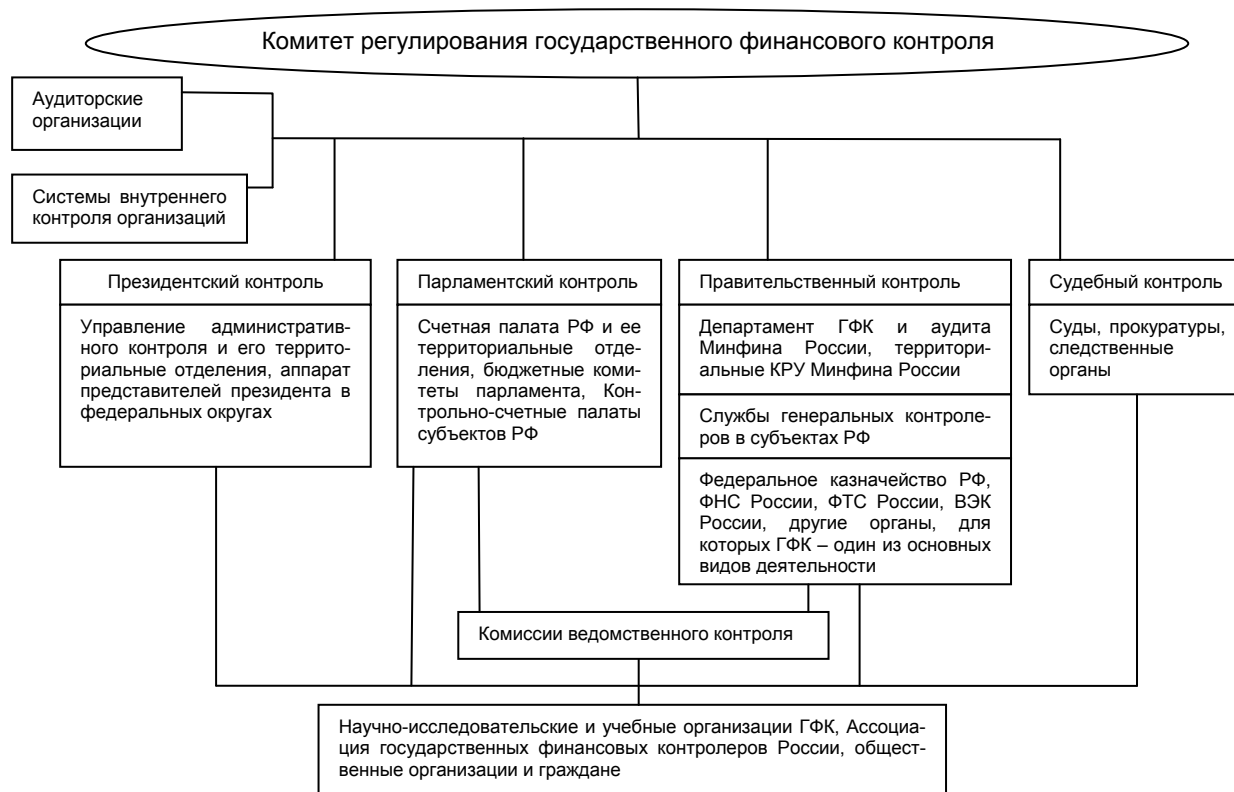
Комитет регулирования государственного финансового контроля

Аудиторские организации

Системы внутреннего контроля организаций

Президентский контроль

Управление административного контроля и его территориальные отделения, аппарат представителей президента в федеральных округах

Парламентский контроль

Счетная палата РФ и ее территориальные отделения, бюджетные комитеты парламента, Контрольно-счетные палаты субъектов РФ

Правительственный контроль

Департамент ГФК и аудита Минфина России, территориальные КРУ Минфина России

Службы генеральных контролеров в субъектах РФ

Федеральное казначейство РФ, ФНС России, ФТС России, ВЭК России, другие органы, для которых ГФК – один из основных видов деятельности

Судебный контроль

Суды, прокуратуры, следственные органы

Комиссии ведомственного контроля

Научно-исследовательские и учебные организации ГФК, Ассоциация государственных финансовых контролеров России, общественные организации и граждане